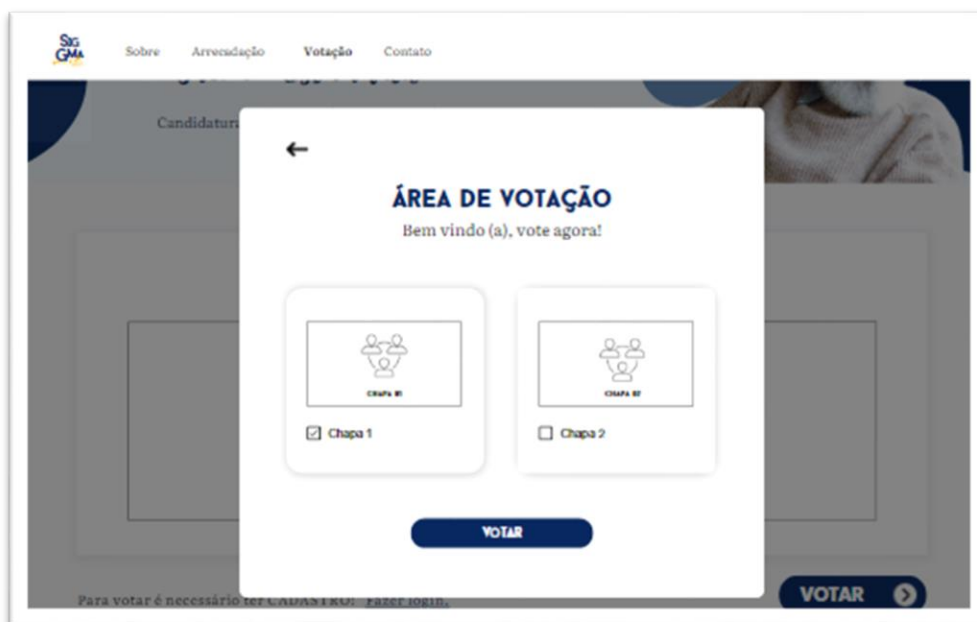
SiG GMA

Sobre Arrecadação Votação Contato

Candidatura

←

ÁREA DE VOTAÇÃO

Bem vindo (a), vote agora!

CHAPA 01

Chapa 1

CHAPA 02

Chapa 2

VOTAR

Para votar é necessário ter CADASTRO! Fazer login.

VOTAR